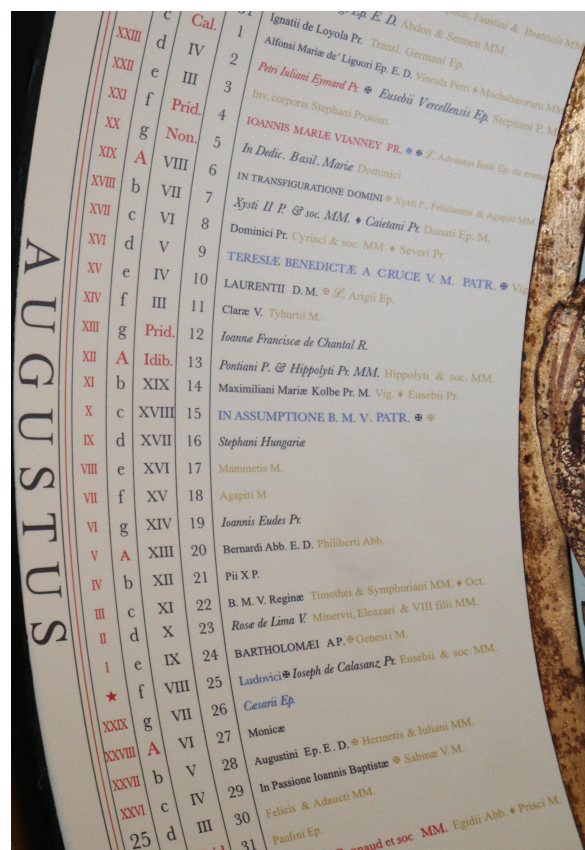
AUGUSTUS

| | c | Cal. | 1 | Ignatii de Loyola Pr. Transl. Germani Ep. |
|---|---|---|---|---|
| XXIII | d | IV | 1 | Ignatii de Loyola Pr. Transl. Germani Ep. |
| XXII | e | III | 2 | Alfonsi Mariæ de' Liguori Ep. E. D. Vincula Petri • Machabæorum MM. |
| XXI | f | Prid. | 3 | Petri Iuliani Eymard Pr. ✠ Eusebii Vercellensis Ep. Stephani P. M. |
| XX | g | Non. | 4 | Inv. corporis Stephani Protom. |
| XIX | A | VIII | 5 | IOANNIS MARIÆ VIANNEY PR. ✠ ✠ Adventus Iusti Ep. de præsens |
| XVIII | b | VII | 6 | In Dedic. Basil. Mariæ Dominici |
| XVII | c | VI | 7 | IN TRANSFIGURATIONE DOMINI ✠ Xysti P., Felicissimi & Agapiti MM. |
| XVI | d | V | 8 | Xysti II P. & soc. MM. • Caietani Pr. Donati Ep. M. |
| XV | e | IV | 9 | Dominici Pr. Cyriaci & soc. MM. • Severi Pr. |
| XIV | f | III | 10 | TERESIÆ BENEDICTÆ A CRUCE V. M. PATR. ✠ Vig. |
| XIII | g | Prid. | 11 | LAURENTII D. M. ✠ Arigii Ep. |
| XII | A | Idib. | 12 | Claræ V. Tyburtii M. |
| XI | b | XIX | 13 | Ioannæ Franciscæ de Chantal R. |
| X | c | XVIII | 14 | Pontiani P. & Hippolyti Pr. MM. Hippolyti & soc. MM. |
| IX | d | XVII | 15 | Maximiliani Mariæ Kolbe Pr. M. Vig. • Eusebii Pr. |
| VIII | e | XVI | 16 | IN ASSUMPTIONE B. M. V. PATR. ✠ ✠ |
| VII | f | XV | 17 | Stephani Hungariæ |
| VI | g | XIV | 18 | Mammetis M. |
| V | A | XIII | 19 | Agapiti M. |
| IV | b | XII | 20 | Ioannis Eudes Pr. |
| III | c | XI | 21 | Bernardi Abb. E. D. Philiberti Abb. |
| II | d | X | 22 | Pii X P. |
| I | e | IX | 23 | B. M. V. Reginæ Timothei & Symphoriani MM. • Oct. |
| ★ | f | VIII | 24 | Rosæ de Lima V. Minervii, Eleazari & VIII filii MM. |
| XXIX | g | VII | 25 | BARTHOLOMÆI AP. ✠ Genesii M. |
| XXVIII | A | VI | 26 | Ludovici ✠ Ioseph de Calasanz Pr. Eusebii & soc. MM. |
| XXVII | b | V | 27 | Cæsarii Ep. |
| XXVI | c | IV | 28 | Monicæ |
| 25 | d | III | 29 | Augustini Ep. E. D. ✠ Hermetis & Iuliani MM. |
| | | | 30 | In Passione Ioannis Baptistæ ✠ Sabinæ V.M. |
| | | | 31 | Felicis & Adaucti MM. |
| | | | | Paulini Ep. |
| | | | | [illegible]naud et soc. MM. Egidii Abb. • Prisci M. |